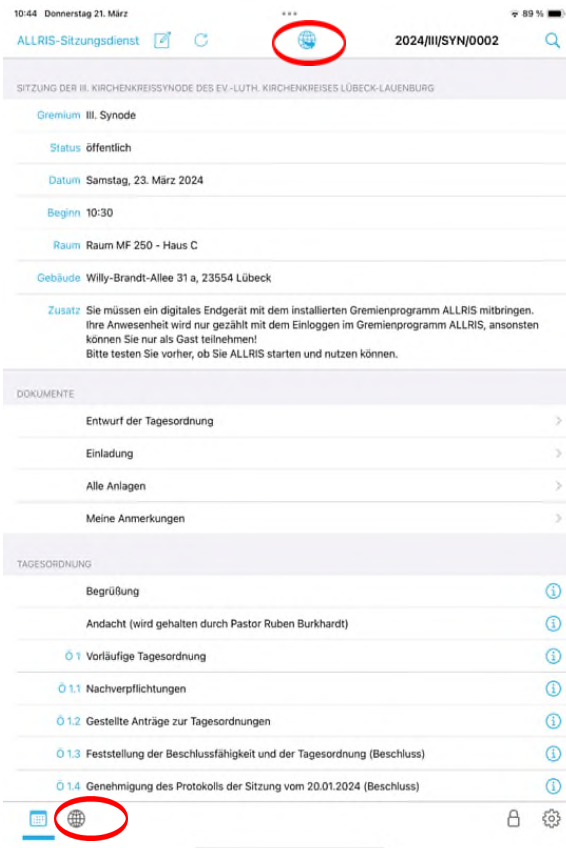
10:44 Donnerstag 21. März
89 %

ALLRIS-Sitzungsdienst

2024/III/SYN/0002

SITZUNG DER III. KIRCHENKREISSYNODE DES EV.-LUTH. KIRCHENKREISES LÜBECK-LAUENBURG

Gremium III. Synode

Status öffentlich

Datum Samstag, 23. März 2024

Beginn 10:30

Raum Raum MF 250 - Haus C

Gebäude Willy-Brandt-Allee 31 a, 23554 Lübeck

Zusatz Sie müssen ein digitales Endgerät mit dem installierten Gremienprogramm ALLRIS mitbringen. Ihre Anwesenheit wird nur gezählt mit dem Einloggen im Gremienprogramm ALLRIS, ansonsten können Sie nur als Gast teilnehmen!
Bitte testen Sie vorher, ob Sie ALLRIS starten und nutzen können.

DOKUMENTE

Entwurf der Tagesordnung

Einladung

Alle Anlagen

Meine Anmerkungen

TAGESORDNUNG

Begrüßung

Andacht (wird gehalten durch Pastor Ruben Burkhardt)

Ö 1 Vorläufige Tagesordnung

Ö 1.1 Nachverpflichtungen

Ö 1.2 Gestellte Anträge zur Tagesordnungen

Ö 1.3 Feststellung der Beschlussfähigkeit und der Tagesordnung (Beschluss)

Ö 1.4 Genehmigung des Protokolls der Sitzung vom 20.01.2024 (Beschluss)